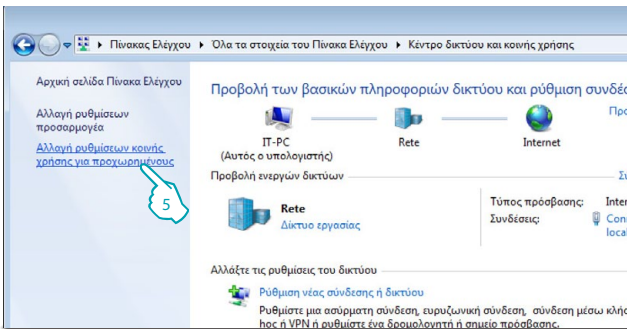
Πίνακας Ελέγχου ▸ Όλα τα στοιχεία του Πίνακα Ελέγχου ▸ Κέντρο δικτύου και κοινής χρήσης

Αρχική σελίδα Πίνακα Ελέγχου

Αλλαγή ρυθμίσεων προσαρμογέα

Αλλαγή ρυθμίσεων κοινής χρήσης για προχωρημένους

5

Προβολή των βασικών πληροφοριών δικτύου και ρύθμιση συνδέ

Προ

IT-PC
(Αυτός ο υπολογιστής)

Rete

Internet

Προβολή ενεργών δικτύων

Σ

Rete
Δίκτυο εργασίας

Τύπος πρόσβασης:
Συνδέσεις:

Inter
Conn
local

Αλλάξτε τις ρυθμίσεις του δικτύου

Ρύθμιση νέας σύνδεσης ή δικτύου

Ρυθμίστε μια ασύρματη σύνδεση, ευρυζωνική σύνδεση, σύνδεση μέσω κλή
ης ή VPN ή ρυθμίστε ένα δρομολογητή ή σημείο πρόσβασης.